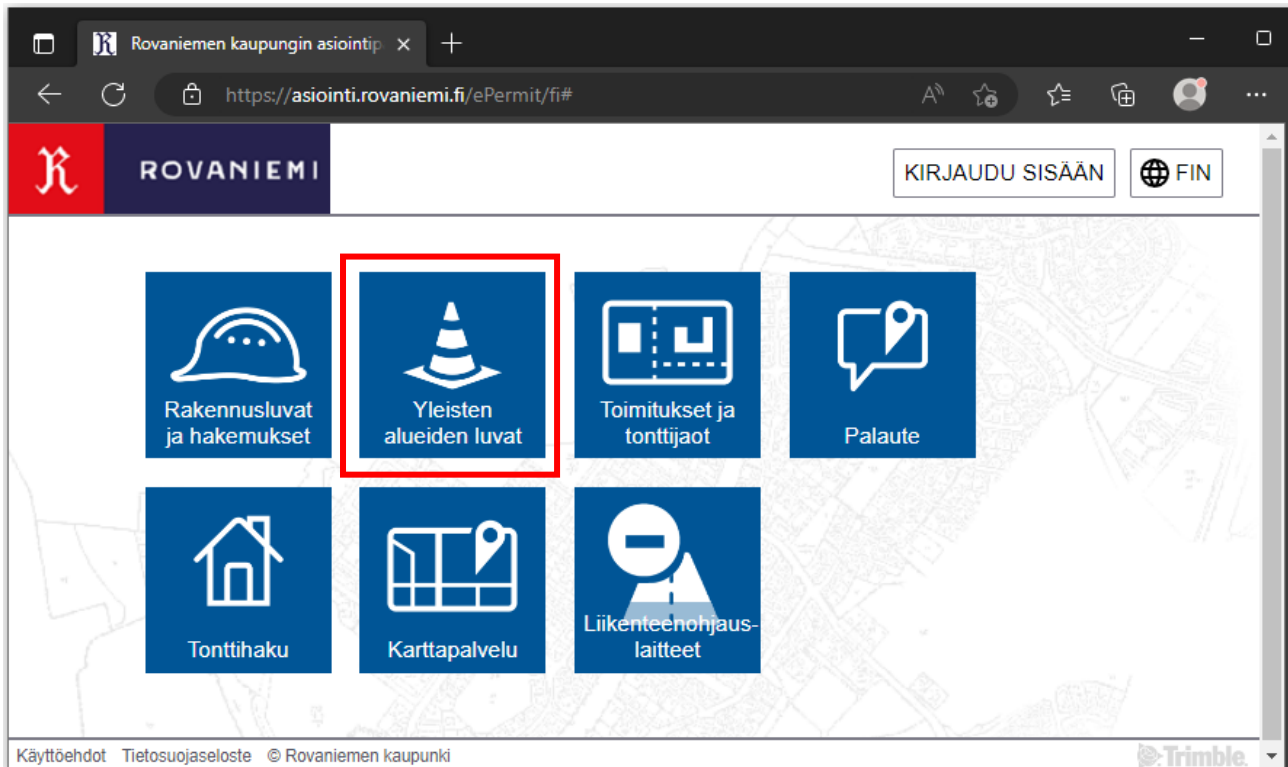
Rovaniemen kaupungin asiointip ×
https://asiointi.rovaniemi.fi/ePermit/fi#

ROVANIEMI
KIRJAUDU SISÄÄN
FIN

Rakennusluvat ja hakemukset
Yleisten alueiden luvat
Toimitukset ja tonttijaot
Palaute
Tonttihaku
Karttapalvelu
Liikenteenohjauslaitteet

Käyttöehdot Tietosuojaseloste © Rovaniemen kaupunki
Trimble.